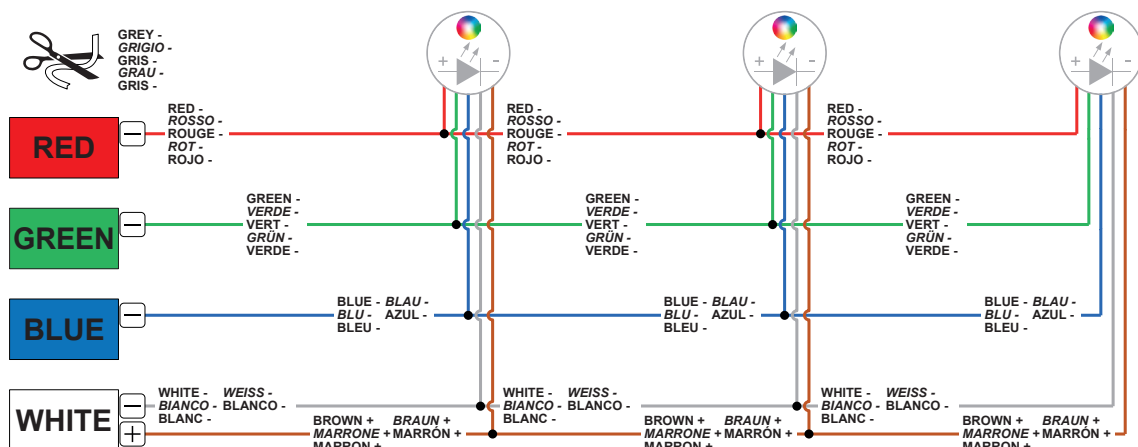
GREY -
GRIGIO -
GRIS -
GRAU -
GRIS -

RED
−
RED -
ROSSO -
ROUGE -
ROT -
ROJO -

RED -
ROSSO -
ROUGE -
ROT -
ROJO -

RED -
ROSSO -
ROUGE -
ROT -
ROJO -

GREEN
−
GREEN -
VERDE -
VERT -
GRÜN -
VERDE -

GREEN -
VERDE -
VERT -
GRÜN -
VERDE -

GREEN -
VERDE -
VERT -
GRÜN -
VERDE -

BLUE
−
BLUE - BLAU -
BLU - AZUL -
BLEU -

BLUE - BLAU -
BLU - AZUL -
BLEU -

BLUE - BLAU -
BLU - AZUL -
BLEU -

WHITE
−
+
WHITE - WEISS -
BIANCO - BLANCO -
BLANC -

WHITE - WEISS -
BIANCO - BLANCO -
BLANC -

WHITE - WEISS -
BIANCO - BLANCO -
BLANC -

BROWN + BRAUN +
MARRONE + MARRÓN +
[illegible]

BROWN + BRAUN +
MARRONE + MARRÓN +
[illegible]

BROWN + BRAUN +
MARRONE + MARRÓN +
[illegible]

+ -
+ -
+ -